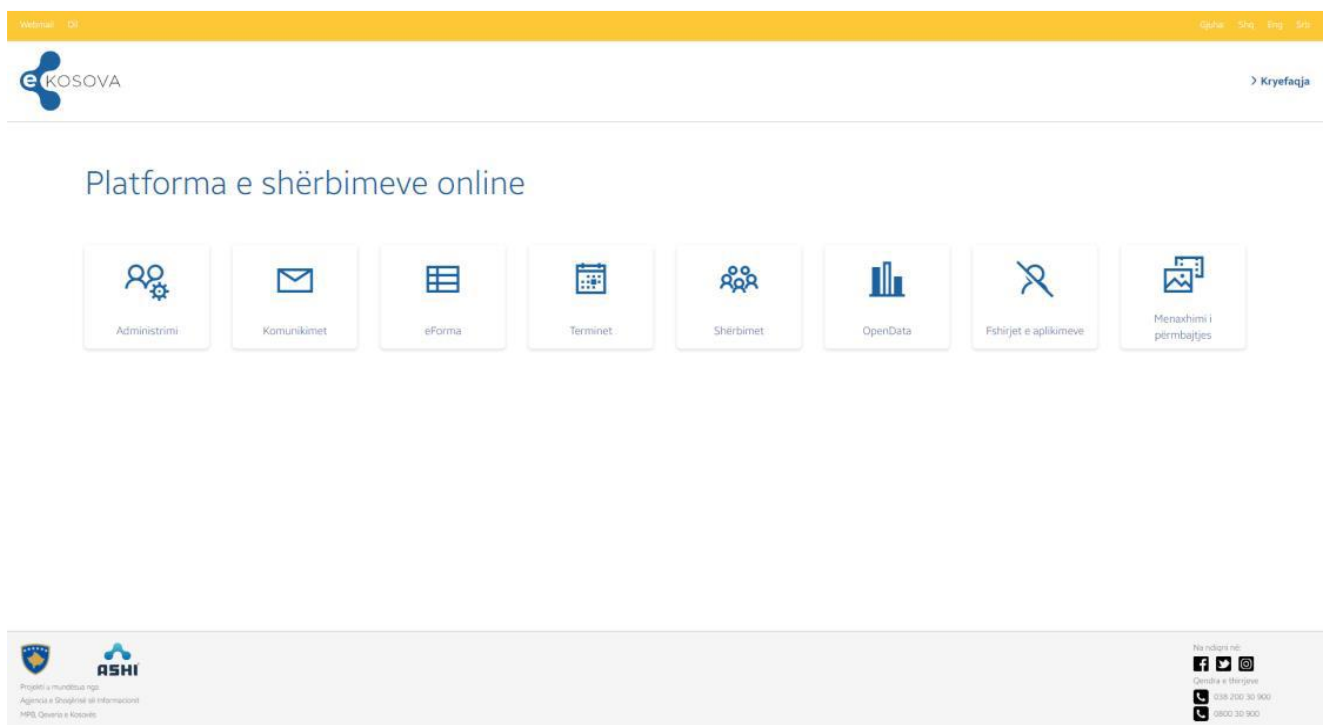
Webmail Dil

Gjuha Shq Eng Srb

eKOSOVA

> Kryefaqja

Platforma e shërbimeve online

Administrimi

Komunikimet

eForma

Terminet

Shërbimet

OpenData

Fshirjet e aplikimeve

Menaxhimi i përmbajtjes

ASHI

Projekti u mundësua nga: Agjencia e Shoqërisë së Informacionit MPB, Qeveria e Kosovës

Na ndiqni në:

Qendra e thirrjeve

038 200 30 900

0800 30 900